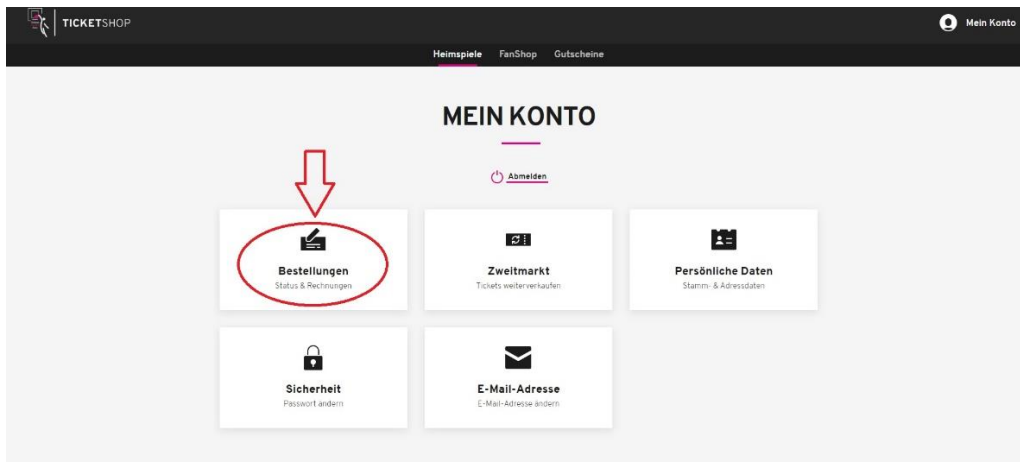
TICKETSHOP

Mein Konto

Heimspiele FanShop Gutscheine

MEIN KONTO

Abmelden

Bestellungen
Status & Rechnungen

Zweitmarkt
Tickets weiterverkaufen

Persönliche Daten
Stamm- & Adressdaten

Sicherheit
Passwort ändern

E-Mail-Adresse
E-Mail-Adresse ändern